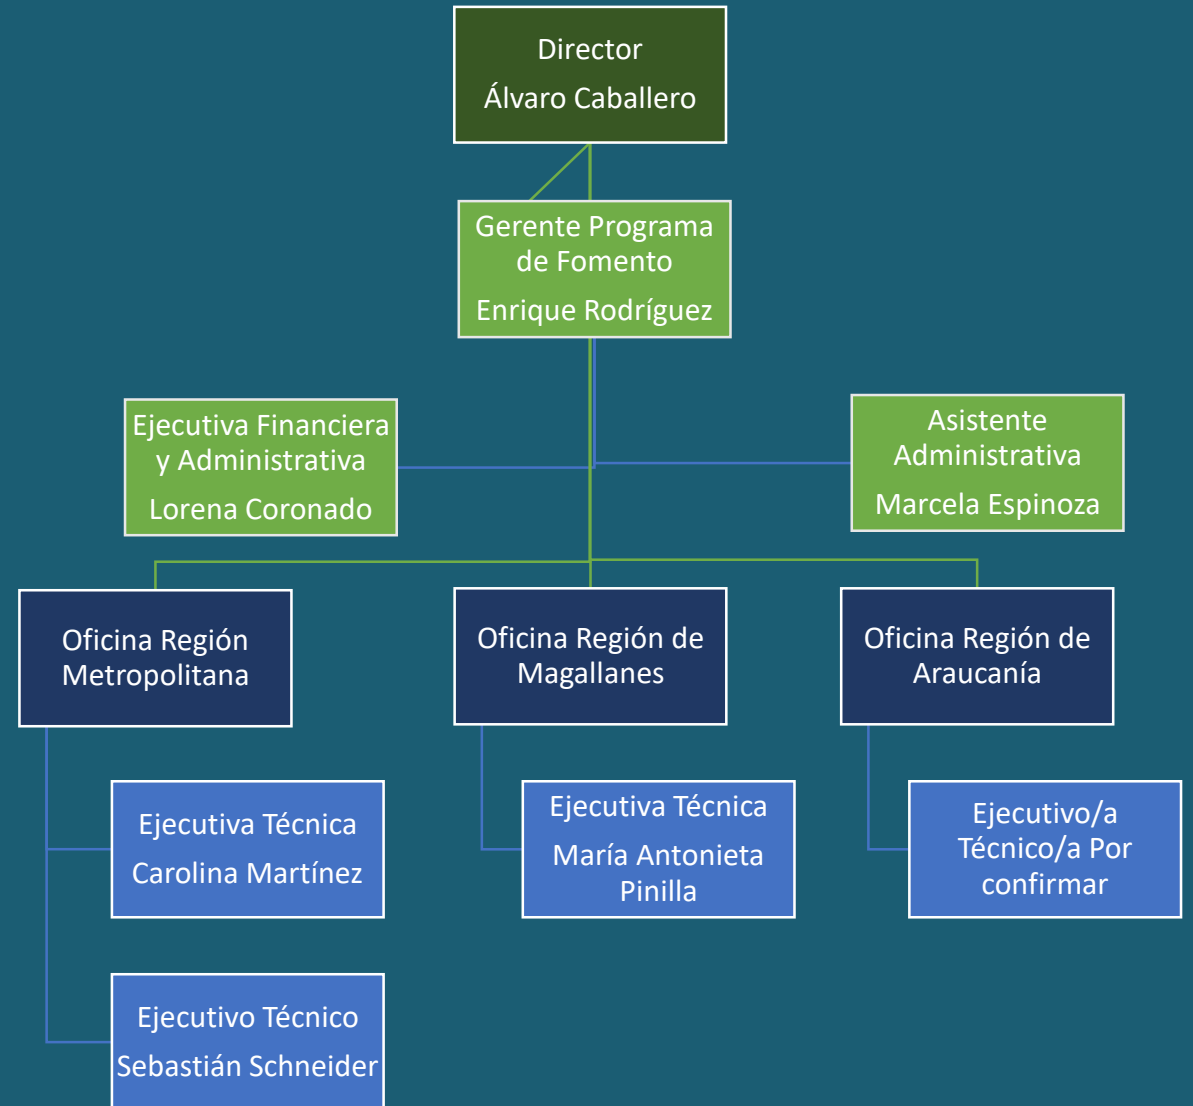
Director
Álvaro Caballero

Gerente Programa de Fomento
Enrique Rodríguez

Ejecutiva Financiera y Administrativa
Lorena Coronado

Asistente Administrativa
Marcela Espinoza

Oficina Región Metropolitana

Oficina Región de Magallanes

Oficina Región de Araucanía

Ejecutiva Técnica
Carolina Martínez

Ejecutiva Técnica
María Antonieta Pinilla

Ejecutivo/a Técnico/a Por confirmar

Ejecutivo Técnico
Sebastián Schneider